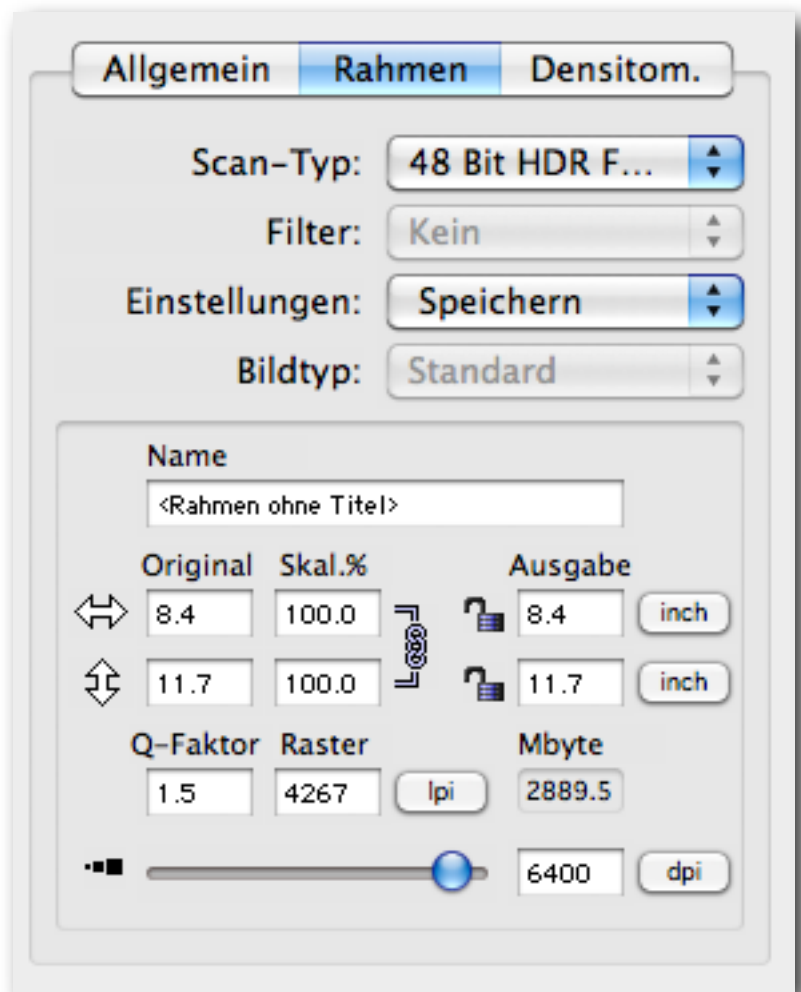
Allgemein Rahmen Densitom.

Scan-Typ: 48 Bit HDR F...

Filter: Kein

Einstellungen: Speichern

Bildtyp: Standard

Name

<Rahmen ohne Titel>

| Original | Skal.% | Ausgabe | |
|---|---|---|---|
| 8.4 | 100.0 | 8.4 | inch |
| 11.7 | 100.0 | 11.7 | inch |

| Q-Faktor | Raster | | Mbyte |
|---|---|---|---|
| 1.5 | 4267 | lpi | 2889.5 |

6400 dpi